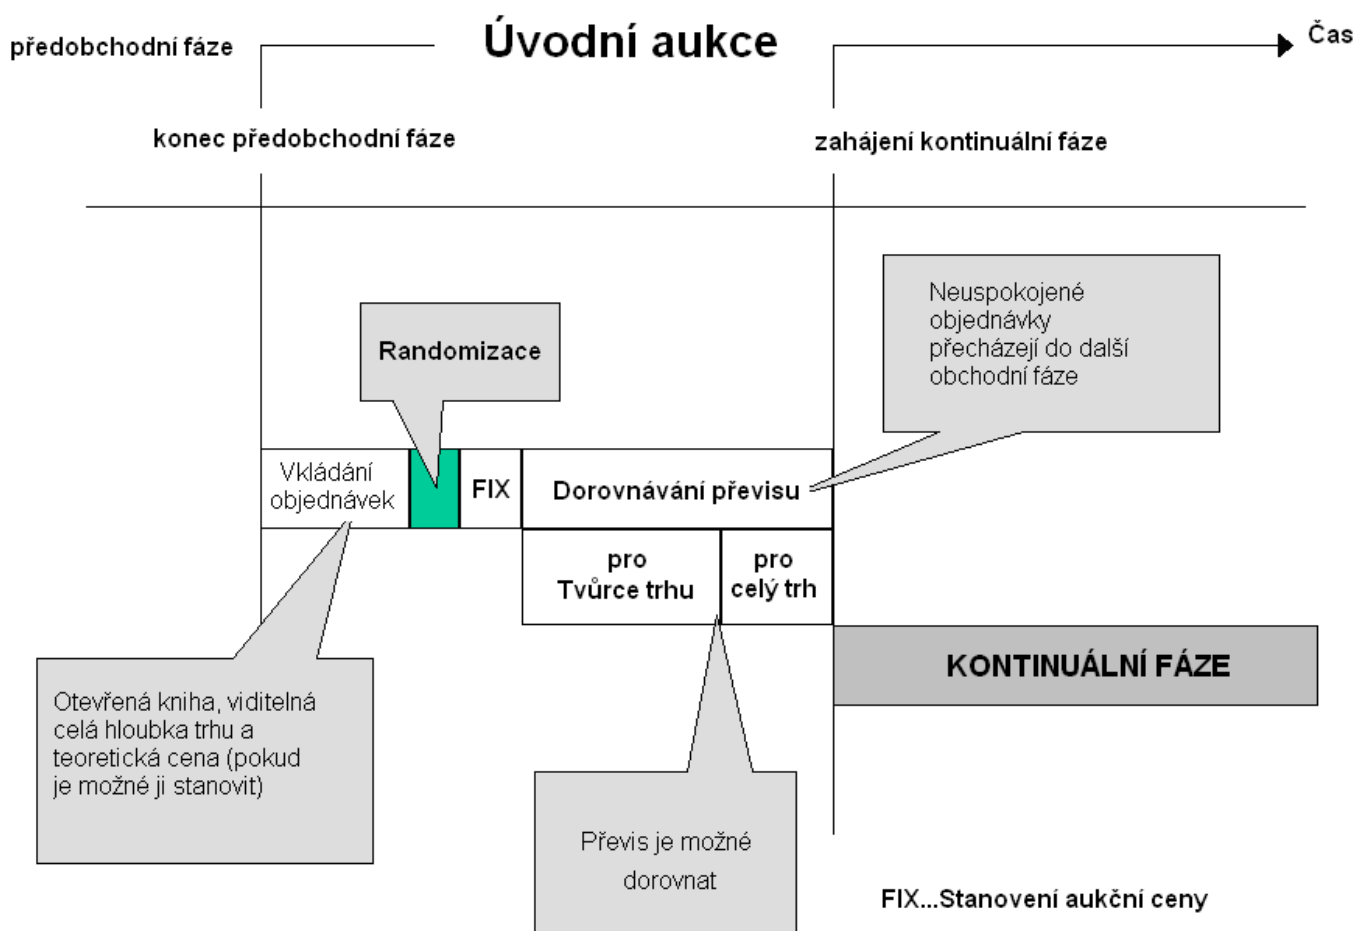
předobchodní fáze

Úvodní aukce

Čas

konec předobchodní fáze

zahájení kontinuální fáze

Randomizace

Neuspokojené objednávky přecházejí do další obchodní fáze

Vkládání objednávek

FIX

Dorovnávání převisu

pro Tvůrce trhu

pro celý trh

KONTINUÁLNÍ FÁZE

Otevřená kniha, viditelná celá hloubka trhu a teoretická cena (pokud je možné ji stanovit)

Převis je možné dorovnat

FIX...Stanovení aukční ceny